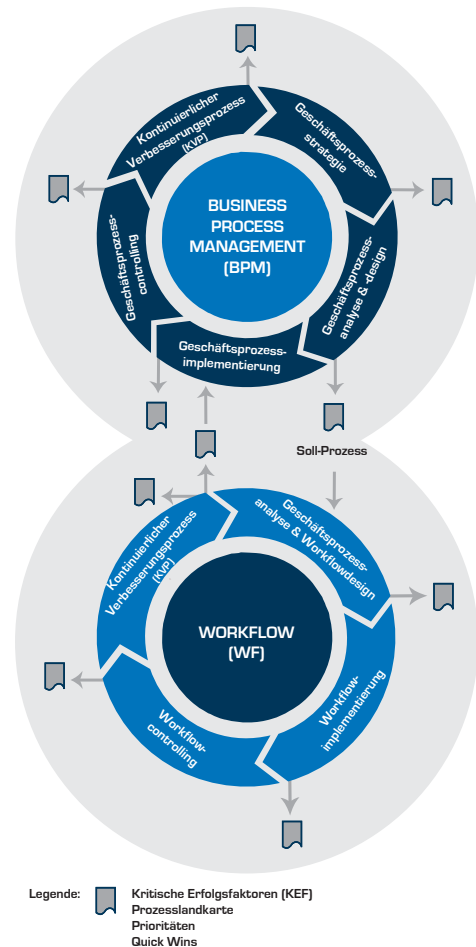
Kontinuierlicher Verbesserungsprozess (KVP)

Geschäftsprozess-strategie

BUSINESS PROCESS MANAGEMENT (BPM)

Geschäftsprozess-controlling

Geschäftsprozess-analyse & design

Geschäftsprozess-implementierung

Soll-Prozess

Kontinuierlicher Verbesserungsprozess (KVP)

Geschäftsprozess-analyse & Workflowdesign

WORKFLOW (WF)

Workflow-controlling

Workflow-implementierung

Legende: Kritische Erfolgsfaktoren (KEF)
Prozesslandkarte
Prioritäten
Quick Wins